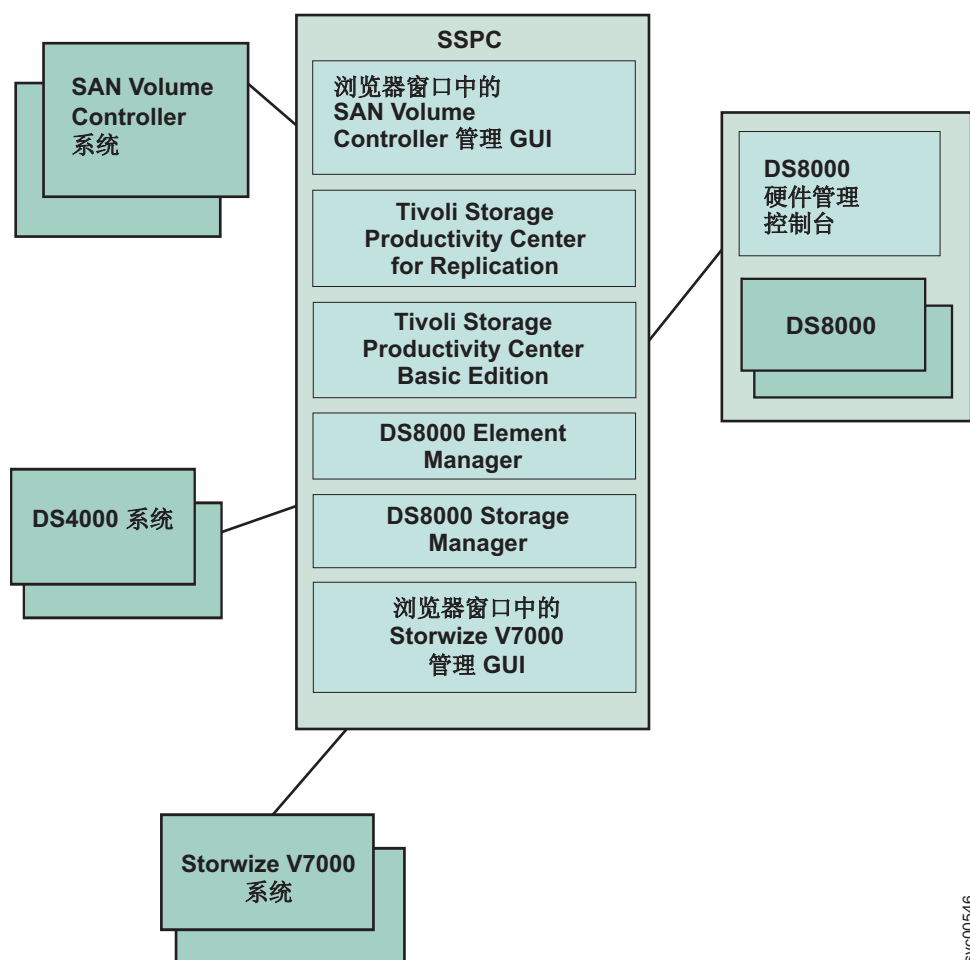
SAN Volume Controller 系统

SSPC

浏览器窗口中的 SAN Volume Controller 管理 GUI

Tivoli Storage Productivity Center for Replication

Tivoli Storage Productivity Center Basic Edition

DS8000 Element Manager

DS8000 Storage Manager

浏览器窗口中的 Storwize V7000 管理 GUI

DS8000 硬件管理控制台

DS8000

DS4000 系统

Storwize V7000 系统

svc00546